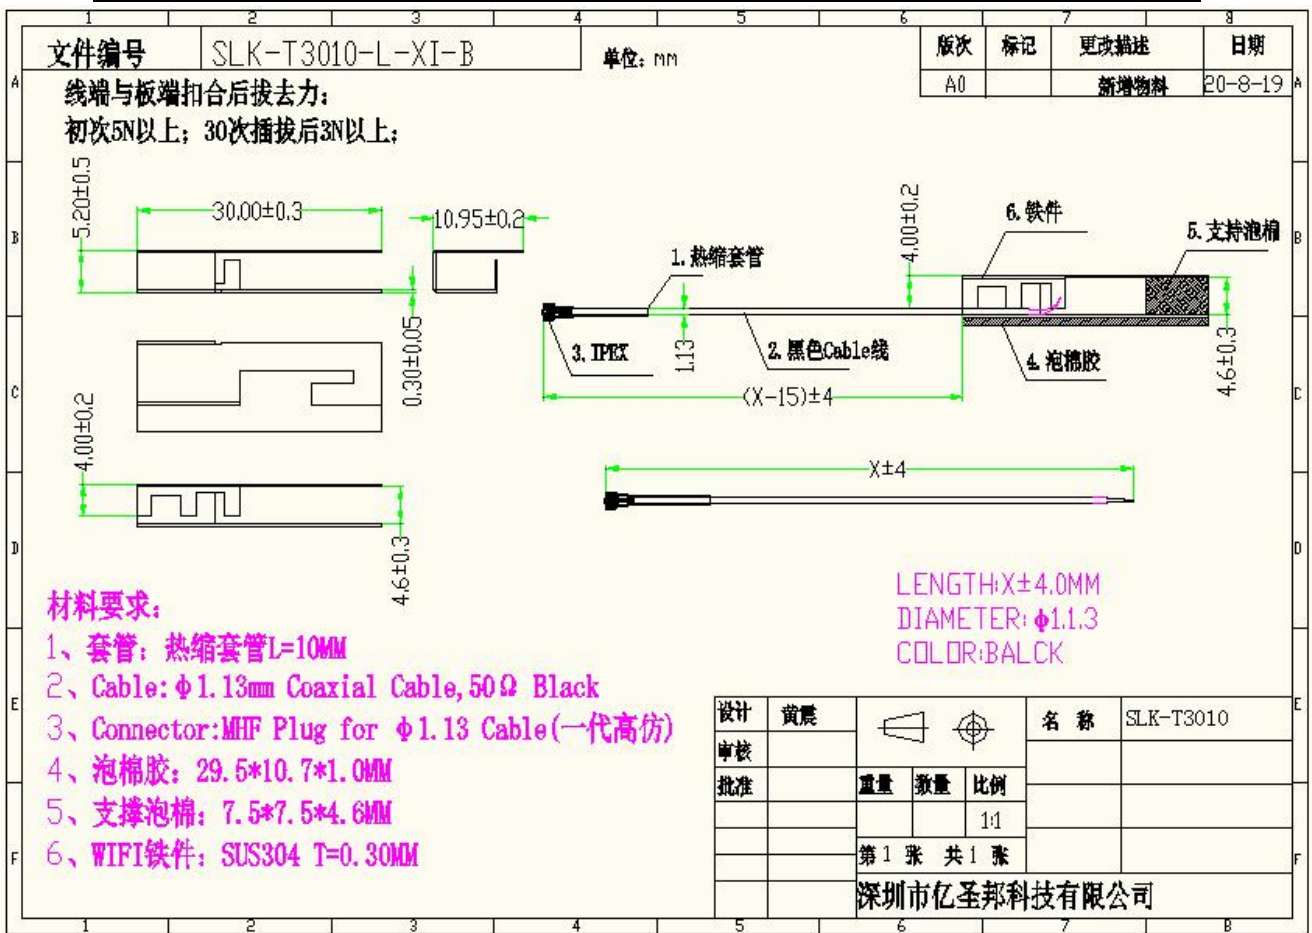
1 2 3 4 5 6 7 8

文件编号 SLK-T3010-L-XI-B 单位: MM

| 版次 | 标记 | 更改描述 | 日期 |
|---|---|---|---|
| A0 | | 新增物料 | 20-8-19 |

线端与板端扣合后拔去力:
初次5N以上; 30次插拔后3N以上;

5.20±0.5
30.00±0.3
10.95±0.2
0.30±0.05
4.00±0.2
4.6±0.3

1. 热缩套管
2. 黑色Cable线
3. IPEX
4. 泡棉胶
5. 支持泡棉
6. 铁件
4.00±0.2
1.13
4.6±0.3
(X-15)±4
X±4

LENGTH:X±4.0MM
DIAMETER: ϕ1.1.3
COLOR:BALCK

材料要求:
1、套管: 热缩套管L=10MM
2、Cable: ϕ1.13mm Coaxial Cable, 50Ω Black
3、Connector:MHF Plug for ϕ1.13 Cable(一代高仿)
4、泡棉胶: 29.5*10.7*1.0MM
5、支撑泡棉: 7.5*7.5*4.6MM
6、WIFI铁件: SUS304 T=0.30MM

设计 黄晨
审核
批准
名 称 SLK-T3010
重量 数量 比例
1:1
第 1 张 共 1 张
深圳市亿圣邦科技有限公司

A B C D E F